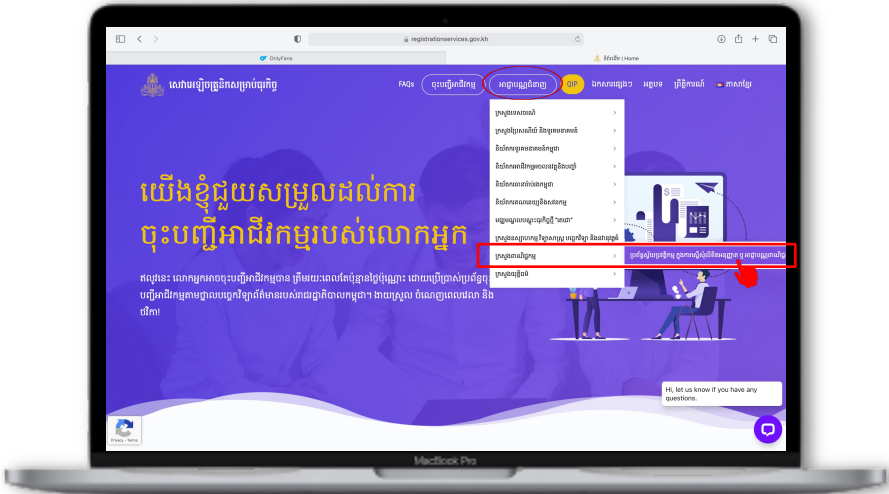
registrationservices.gov.kh

OnlyFans

ទំព័រដើម | Home

សេវាចុះបញ្ជីពាណិជ្ជកម្មតាមប្រព័ន្ធអនឡាញ

FAQs

ចុះបញ្ជីអាជីវកម្ម

អាជ្ញាបណ្ណផ្សេងៗ

QIP

ឯកសារយោង

អត្ថបទ

ព្រឹត្តិការណ៍

ភាសាខ្មែរ

ក្រសួងទេសចរណ៍

ក្រសួងប្រៃសណីយ៍ និងទូរគមនាគមន៍

និយ័តករទូរគមនាគមន៍កម្ពុជា

និយ័តករអគ្គិសនីកម្ពុជា

និយ័តករធានារ៉ាប់រងកម្ពុជា

និយ័តករមូលបត្រកម្ពុជា

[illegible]

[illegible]

ក្រសួងពាណិជ្ជកម្ម

ក្រសួងបរិស្ថាន

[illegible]

យើងខ្ញុំជួយសម្រួលដល់ការចុះបញ្ជីអាជីវកម្មរបស់លោកអ្នក

ឥឡូវនេះ លោកអ្នកអាចចុះបញ្ជីអាជីវកម្មបាន ត្រឹមតែមួយពេលតែប៉ុណ្ណោះ ដោយប្រើប្រាស់ប្រព័ន្ធចុះបញ្ជីអាជីវកម្មតាមប្រព័ន្ធអេឡិចត្រូនិក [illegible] ងាយស្រួល ចំណេញពេលវេលា និងថវិកា!

Hi, let us know if you have any questions.

Privacy - Terms

MacBook Pro